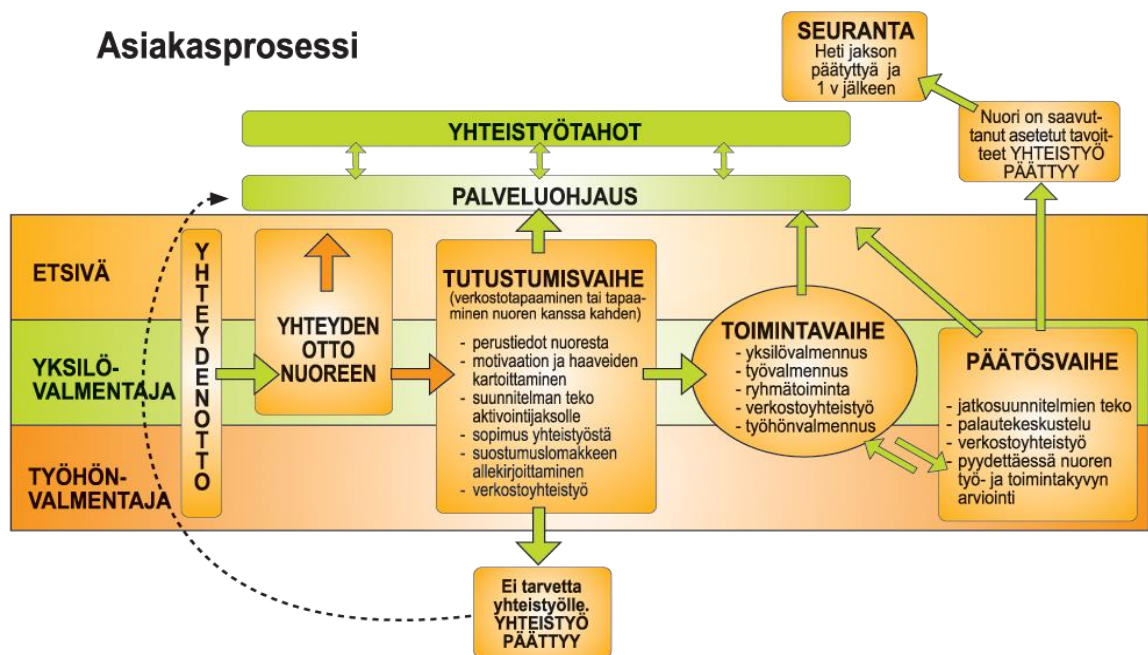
Asiakasprosessi

SEURANTA
Heti jakson päätyttyä ja 1 v jälkeen

Nuori on saavuttanut asetetut tavoitteet YHTEISTYÖ PÄÄTTYY

YHTEISTYÖTAHOT

PALVELUOHJAUS

ETSIVÄ

YKSILÖVALMENTAJA

TYÖHÖNVALMENTAJA

YHTEYDENOTTO

YHTEYDEN OTTO NUOREEN

TUTUSTUMISVAIHE
(verkostotapaaminen tai tapaaminen nuoren kanssa kahden)
- perustiedot nuoresta
- motivaation ja haaveiden kartoittaminen
- suunnitelman teko aktivointijaksolle
- sopimus yhteistyöstä
- suostumuslomakkeen allekirjoittaminen
- verkostoyhteistyö

TOIMINTAVAIHE
- yksilövalmennus
- työvalmennus
- ryhmätoiminta
- verkostoyhteistyö
- työhönvalmennus

PÄÄTÖSVAIHE
- jatkosuunnitelmien teko
- palautekeskustelu
- verkostoyhteistyö
- pyydettäessä nuoren työ- ja toimintakyvyn arviointi

Ei tarvetta yhteistyölle. YHTEISTYÖ PÄÄTTYY